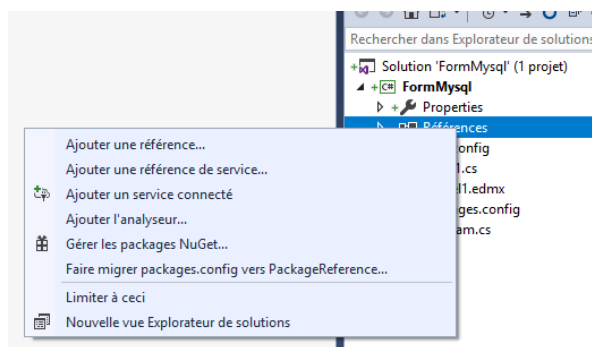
Rechercher dans Explorateur de solutions

Solution 'FormMysql' (1 projet)
C# FormMysql
Properties
Références
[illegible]onfig
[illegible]1.cs
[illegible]l1.edmx
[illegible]ges.config
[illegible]am.cs

Ajouter une référence...
Ajouter une référence de service...
Ajouter un service connecté
Ajouter l'analyseur...
Gérer les packages NuGet...
Faire migrer packages.config vers PackageReference...
Limiter à ceci
Nouvelle vue Explorateur de solutions